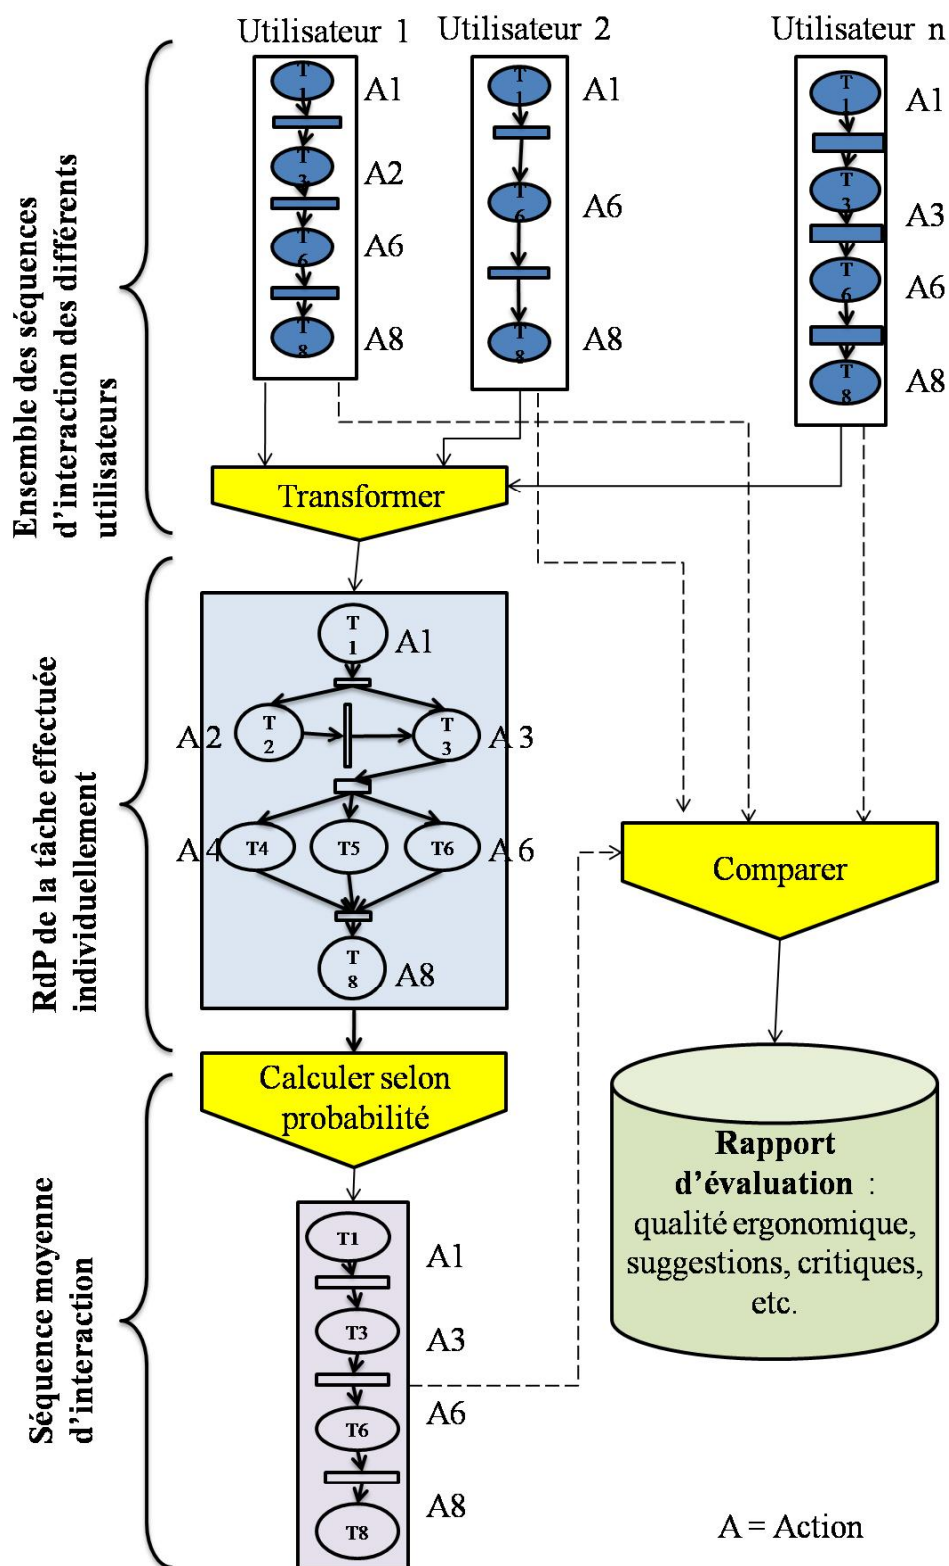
Ensemble des séquences d'interaction des différents utilisateurs

Utilisateur 1
T1 A1
T3 A2
T6 A6
T8 A8

Utilisateur 2
T1 A1
T6 A6
T8 A8

Utilisateur n
T1 A1
T3 A3
T6 A6
T8 A8

Transformer

RdP de la tâche effectuée individuellement

T1 A1
A2 T2
T3 A3
A4 T4
T5
T6 A6
T8 A8

Comparer

Calculer selon probabilité

Rapport d'évaluation : qualité ergonomique, suggestions, critiques, etc.

Séquence moyenne d'interaction

T1 A1
T3 A3
T6 A6
T8 A8

A = Action